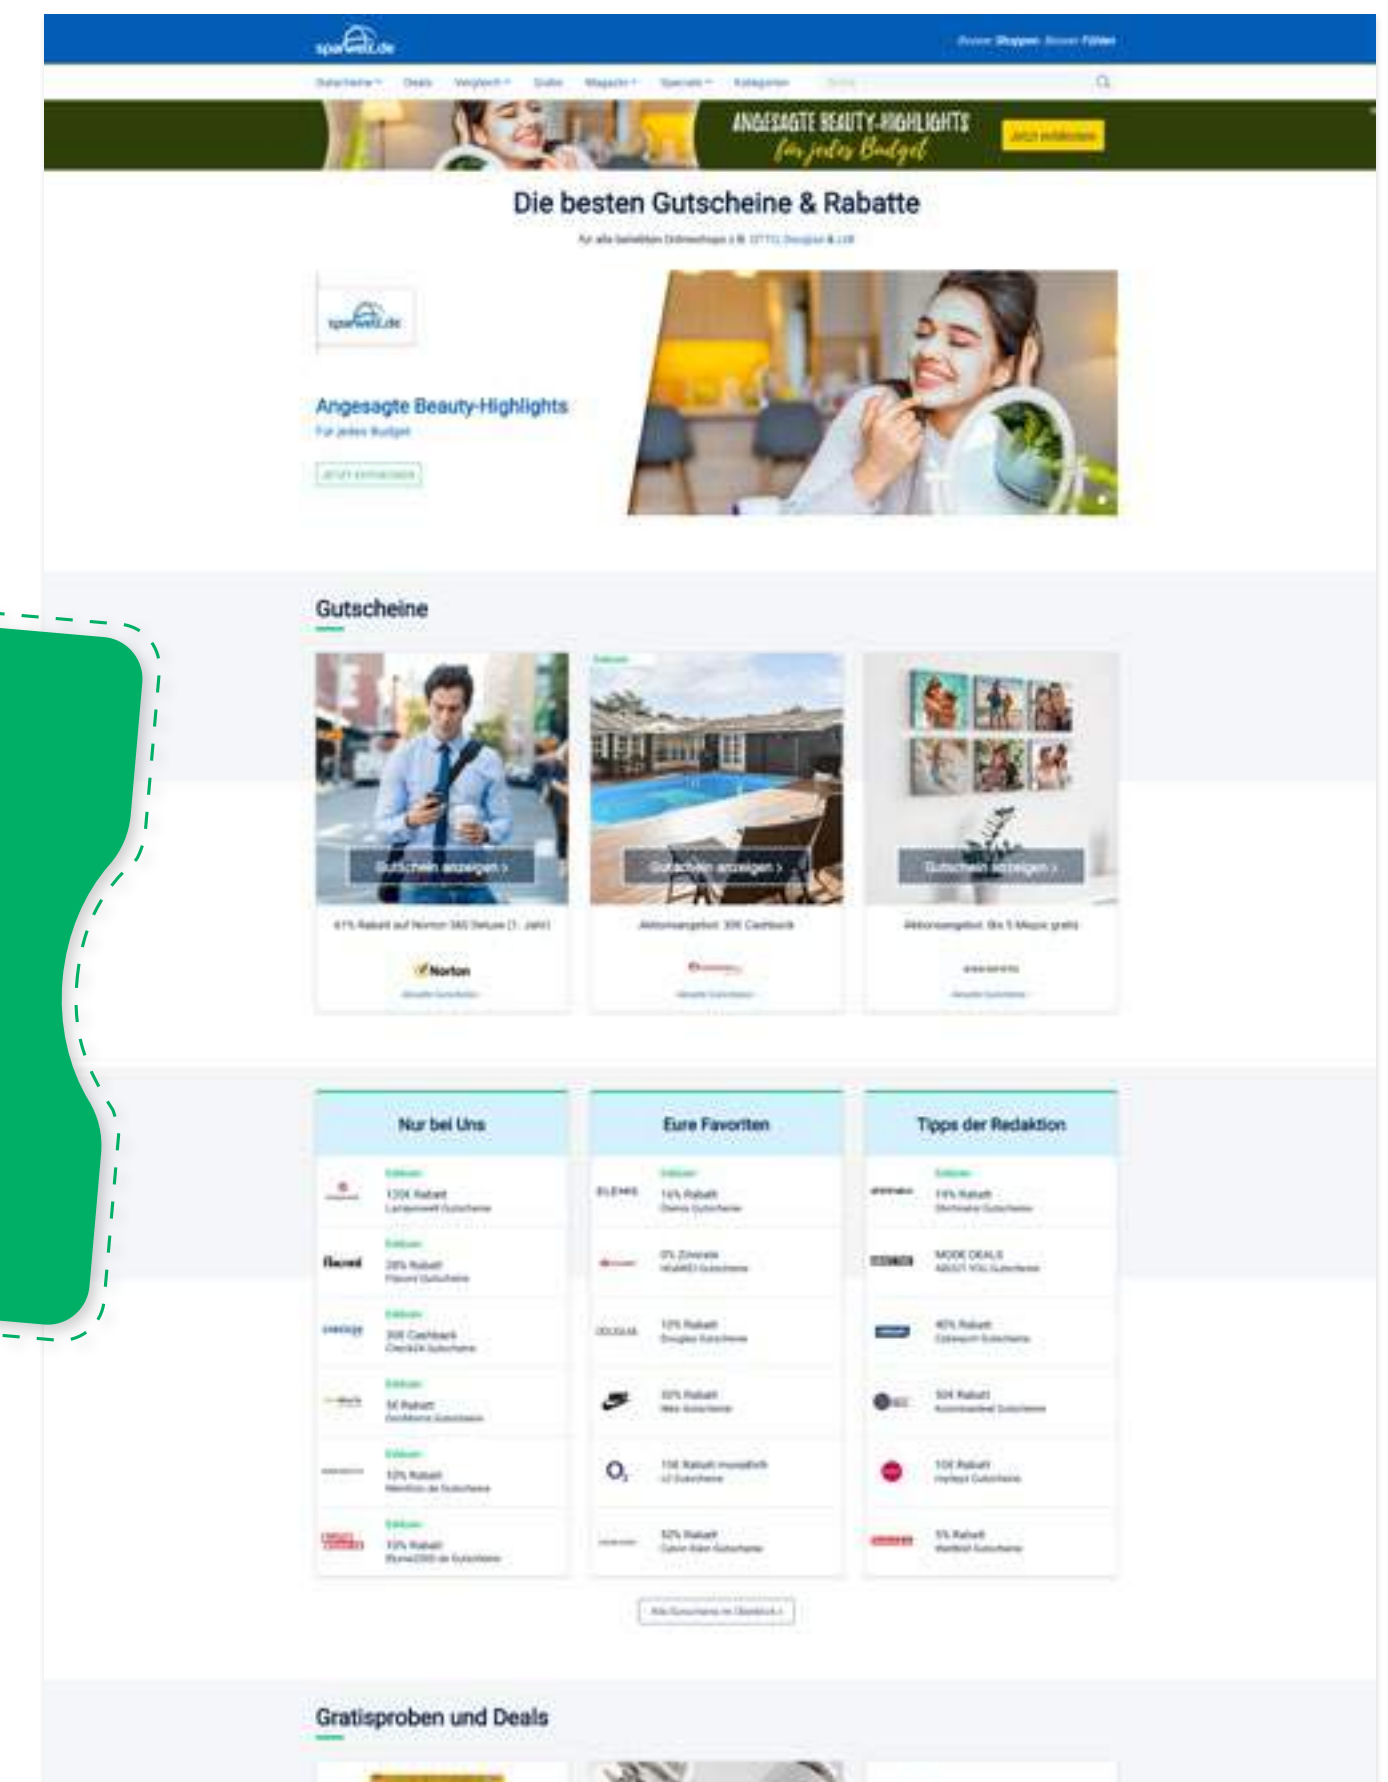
sparwelt.de

Besser Shoppen. Besser Fühlen

Gutscheine Deals Vergleich Stalls Magazin Specials Kategorien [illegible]

ANGESAGTE BEAUTY-HIGHLIGHTS
für jedes Budget
Jetzt entdecken

Die besten Gutscheine & Rabatte

Für alle beliebten Onlineshops z.B. OTTO, Douglas & Lidl

sparwelt.de

Angesagte Beauty-Highlights
Für jedes Budget

JETZT ENTDECKEN

Gutscheine

Gutschein anzeigen ›
61% Rabatt auf Norton 360 Deluxe (1. Jahr)
Norton
Aktuelle Gutscheine

Exklusiv
Gutschein anzeigen ›
Aktionsangebot: 30€ Cashback
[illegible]
Aktuelle Gutscheine

Gutschein anzeigen ›
Aktionsangebot: Bis 5 Motive gratis
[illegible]
Aktuelle Gutscheine

Nur bei Uns

Exklusiv
120€ Rabatt
Lampenwelt Gutscheine

Exklusiv
20% Rabatt
Flaconi Gutscheine

Exklusiv
30€ Cashback
Check24 Gutscheine

Exklusiv
5€ Rabatt
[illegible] Gutscheine

Exklusiv
10% Rabatt
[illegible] Gutscheine

Exklusiv
10% Rabatt
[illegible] Gutscheine

Eure Favoriten

Exklusiv
14% Rabatt
Otto Gutscheine

0% Zinsrate
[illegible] Gutscheine

10% Rabatt
Douglas Gutscheine

30% Rabatt
Nike Gutscheine

10€ Rabatt monatlich
O2 Gutscheine

50% Rabatt
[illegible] Gutscheine

Tipps der Redaktion

Exklusiv
15% Rabatt
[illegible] Gutscheine

MODE DEALS
ABOUT YOU Gutscheine

40% Rabatt
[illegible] Gutscheine

50% Rabatt
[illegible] Gutscheine

10€ Rabatt
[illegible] Gutscheine

5% Rabatt
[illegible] Gutscheine

Alle Gutscheine im Überblick ›

Gratisproben und Deals